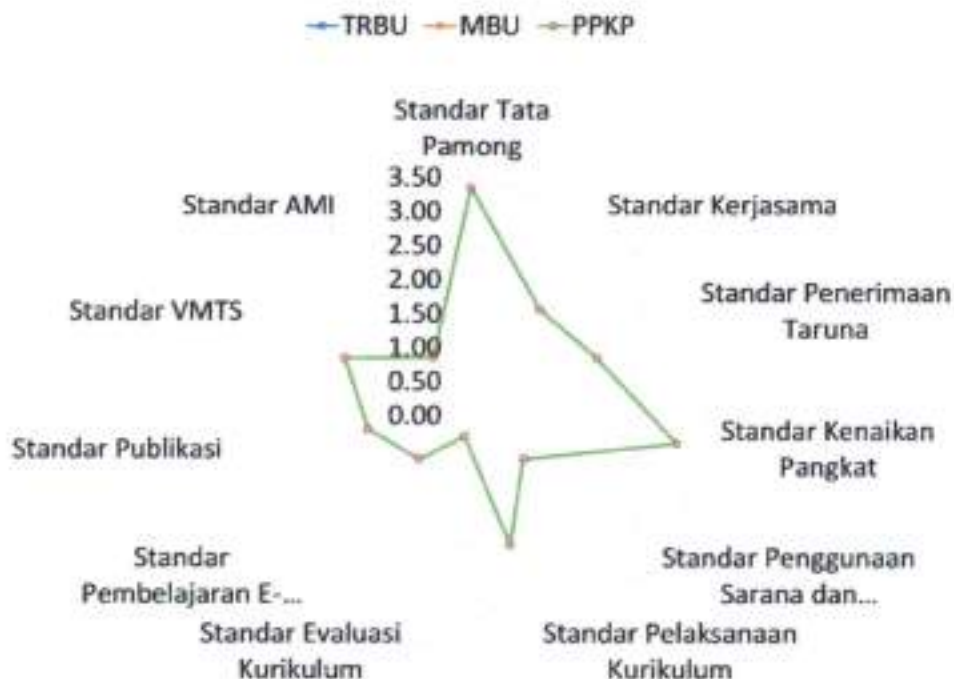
TRBU MBU PPKP

Standar Tata Pamong

3.50
3.00
2.50
2.00
1.50
1.00
0.50
0.00

Standar Kerjasama

Standar Penerimaan Taruna

Standar Kenaikan Pangkat

Standar Penggunaan Sarana dan...

Standar Pelaksanaan Kurikulum

Standar Evaluasi Kurikulum

Standar Pembelajaran E-...

Standar Publikasi

Standar VMTS

Standar AMI